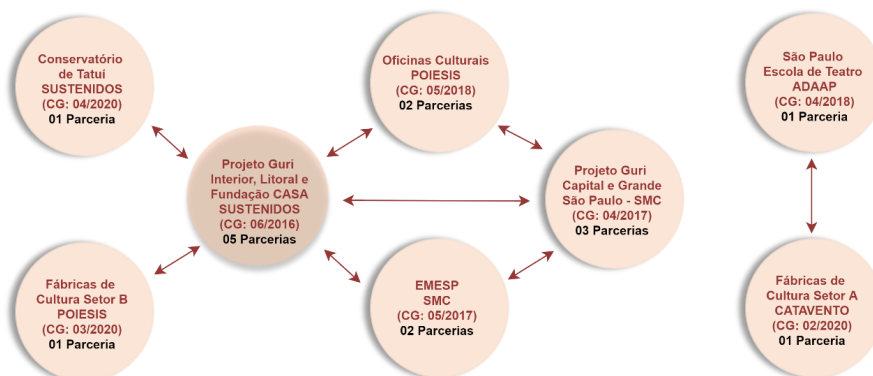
Conservatório de Tatuí SUSTENIDOS (CG: 04/2020) 01 Parceria

Oficinas Culturais POIESIS (CG: 05/2018) 02 Parcerias

São Paulo Escola de Teatro ADAAP (CG: 04/2018) 01 Parceria

Projeto Guri Interior, Litoral e Fundação CASA SUSTENIDOS (CG: 06/2016) 05 Parcerias

Projeto Guri Capital e Grande São Paulo - SMC (CG: 04/2017) 03 Parcerias

Fábricas de Cultura Setor B POIESIS (CG: 03/2020) 01 Parceria

EMESP SMC (CG: 05/2017) 02 Parcerias

Fábricas de Cultura Setor A CATAVENTO (CG: 02/2020) 01 Parceria